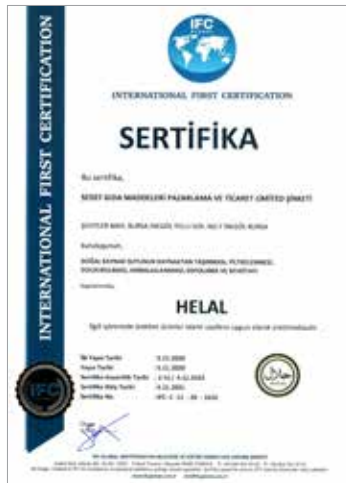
IFC

INTERNATIONAL FIRST CERTIFICATION

INTERNATIONAL FIRST CERTIFICATION

SERTİFİKA

Bu sertifika,

SESET GIDA MADDELERİ PAZARLAMA VE TİCARET LİMİTED ŞİRKETİ

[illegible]

tarafından,

DOĞAL KAYNAK SUYUNUN KAYNAKTAN TAŞINMASI, FİLTRELENMESİ, DOLDURULMASI, AMBALAJLANMASI, DEPOLAMA VE SEVKİYATI

kapsamında,

HELAL

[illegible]

İlk Yayın Tarihi : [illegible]
Yayın Tarihi : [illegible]
Sertifika Geçerlilik Tarihi : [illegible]
Sertifika Bitiş Tarihi : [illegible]
Sertifika No : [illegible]

IFC

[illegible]